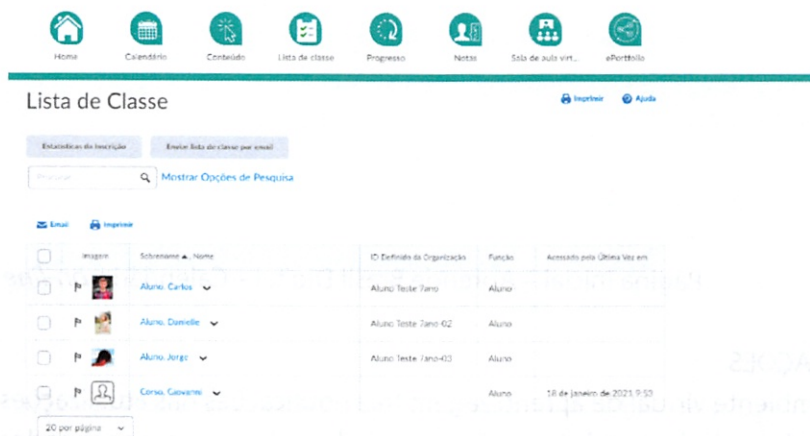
Home Calendário Conteúdo Lista de classe Progresso Notas Sala de aula virt... ePortfolio

Lista de Classe

Imprimir Ajuda

Estatísticas da Inscrição Enviar lista de classe por email

Pesquisar Mostrar Opções de Pesquisa

Email Imprimir

| | Imagem | Sobrenome ▲, Nome | ID Definido da Organização | Função | Acessado pela Última Vez em |
|---|---|---|---|---|---|
| | | Aluno, Carlos | Aluno Teste 7ano | Aluno | |
| | | Aluno, Danielle | Aluno Teste 7ano-02 | Aluno | |
| | | Aluno, Jorge | Aluno Teste 7ano-03 | Aluno | |
| | | Corso, Giovanni | | Aluno | 18 de janeiro de 2021 9:50 |

20 por página